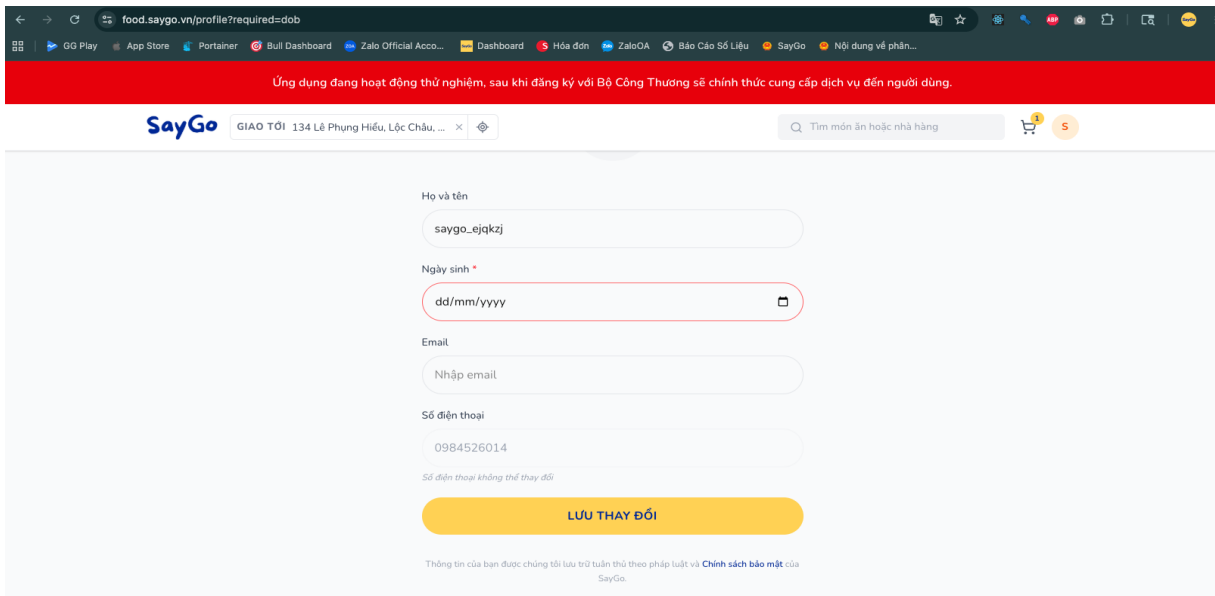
food.saygo.vn/profile?required=dob

GG Play App Store Portainer Bull Dashboard Zalo Official Acco... Dashboard Hóa đơn ZaloOA Báo Cáo Số Liệu SayGo Nội dung về phân...

Ứng dụng đang hoạt động thử nghiệm, sau khi đăng ký với Bộ Công Thương sẽ chính thức cung cấp dịch vụ đến người dùng.

SayGo GIAO TỚI 134 Lê Phụng Hiểu, Lộc Châu, ... ×

Tìm món ăn hoặc nhà hàng

1

S

Họ và tên

saygo_ejqkzj

Ngày sinh *

dd/mm/yyyy

Email

Nhập email

Số điện thoại

0984526014

Số điện thoại không thể thay đổi

LƯU THAY ĐỔI

Thông tin của bạn được chúng tôi lưu trữ tuân thủ theo pháp luật và Chính sách bảo mật của SayGo.